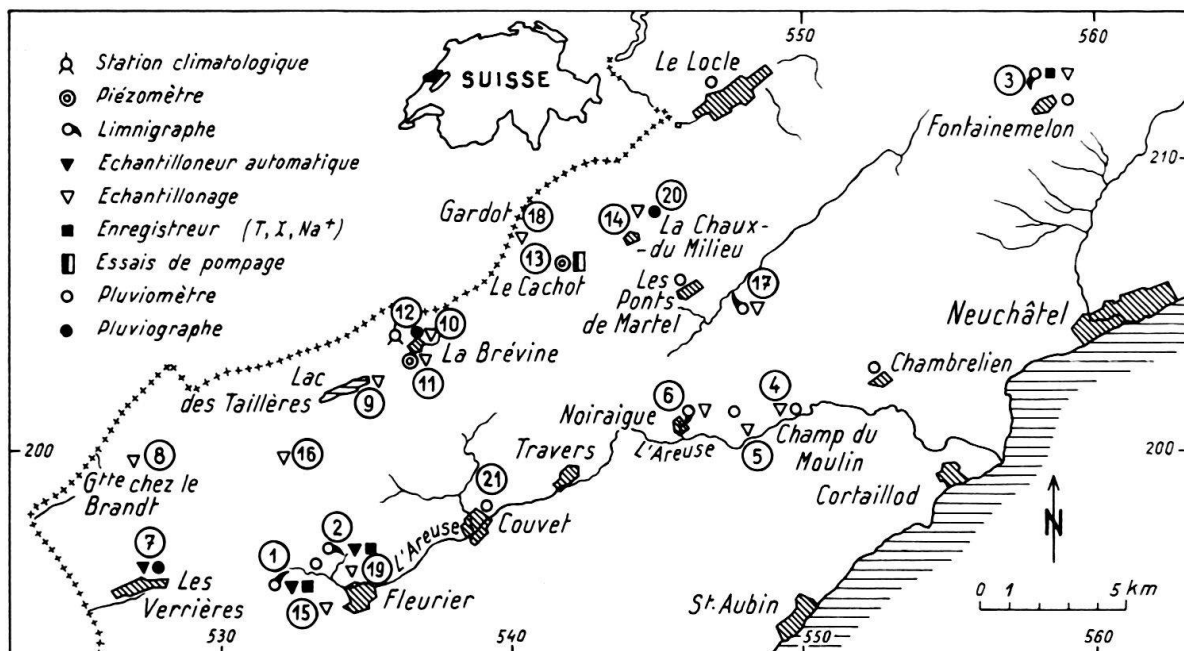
Station climatologique
Piézomètre
Limnigraphe
Echantilloneur automatique
Echantillonage
Enregistreur (T, X, Na$^+$)
Essais de pompage
Pluviomètre
Pluviographe

SUISSE

Le Locle
550
560
3
Fontainemelon
210
Gardot
18
20
14
La Chaux-du Milieu
13
Le Cachot
Les Ponts de Martel
17
Neuchâtel
12
10
La Brévine
11
Lac des Taillères
9
Chambrelien
6
4
Noiraigue
L'Areuse
5
Champ du Moulin
200
8
G$^{tte}$ chez le Brandt
16
Travers
21
Cortaillod
N
2
Couvet
L'Areuse
1
19
7
Les Verrières
15
Fleurier
St. Aubin
0 1 5 km
530
540
550
560